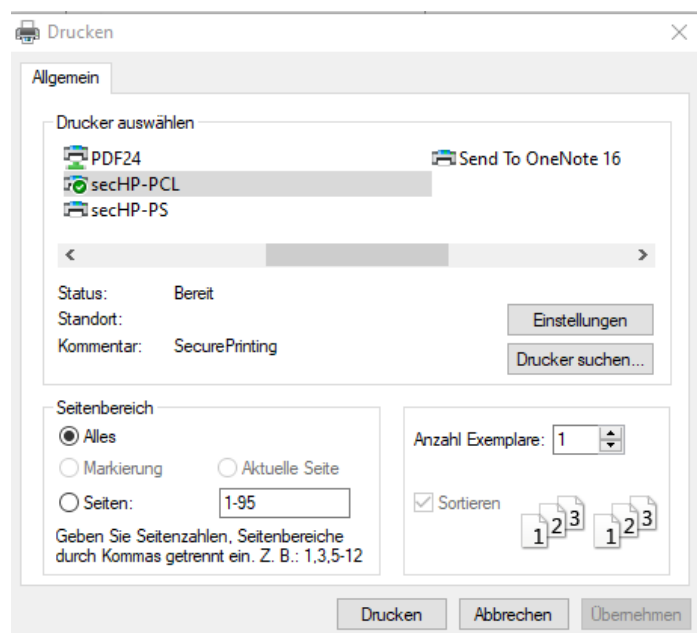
Drucken

Allgemein

Drucker auswählen

PDF24
secHP-PCL
secHP-PS
Send To OneNote 16

Status: Bereit
Standort:
Kommentar: SecurePrinting

Einstellungen
Drucker suchen...

Seitenbereich
Alles
Markierung
Aktuelle Seite
Seiten: 1-95
Geben Sie Seitenzahlen, Seitenbereiche durch Kommas getrennt ein. Z. B.: 1,3,5-12

Anzahl Exemplare: 1
Sortieren
1 2 3 1 2 3

Drucken
Abbrechen
Übernehmen